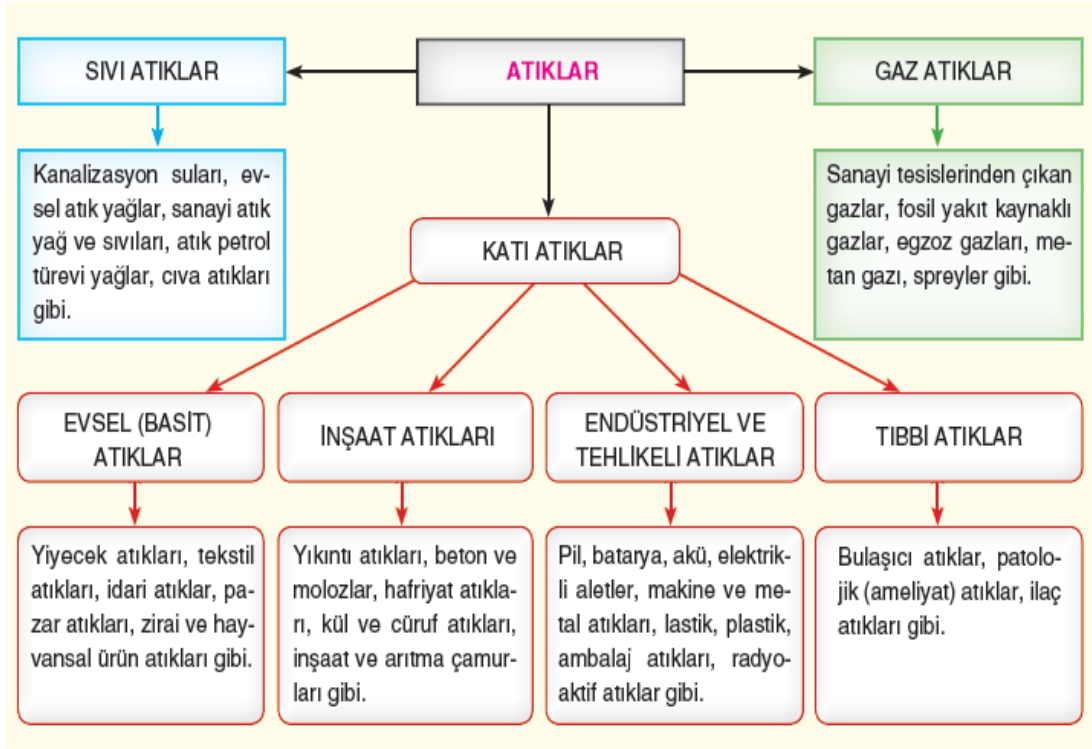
ATIKLAR

SIVI ATIKLAR

Kanalizasyon suları, evsel atık yağlar, sanayi atık yağ ve sıvıları, atık petrol türevi yağlar, cıva atıkları gibi.

GAZ ATIKLAR

Sanayi tesislerinden çıkan gazlar, fosil yakıt kaynaklı gazlar, egzoz gazları, metan gazı, spreyler gibi.

KATI ATIKLAR

EVSEL (BASİT) ATIKLAR

Yiyecek atıkları, tekstil atıkları, idari atıklar, pazar atıkları, zirai ve hayvansal ürün atıkları gibi.

İNŞAAT ATIKLARI

Yıkıntı atıkları, beton ve molozlar, hafriyat atıkları, kül ve cüruf atıkları, inşaat ve arıtma çamurları gibi.

ENDÜSTRİYEL VE TEHLİKELİ ATIKLAR

Pil, batarya, akü, elektrikli aletler, makine ve metal atıkları, lastik, plastik, ambalaj atıkları, radyoaktif atıklar gibi.

TIBBİ ATIKLAR

Bulaşıcı atıklar, patolojik (ameliyat) atıklar, ilaç atıkları gibi.